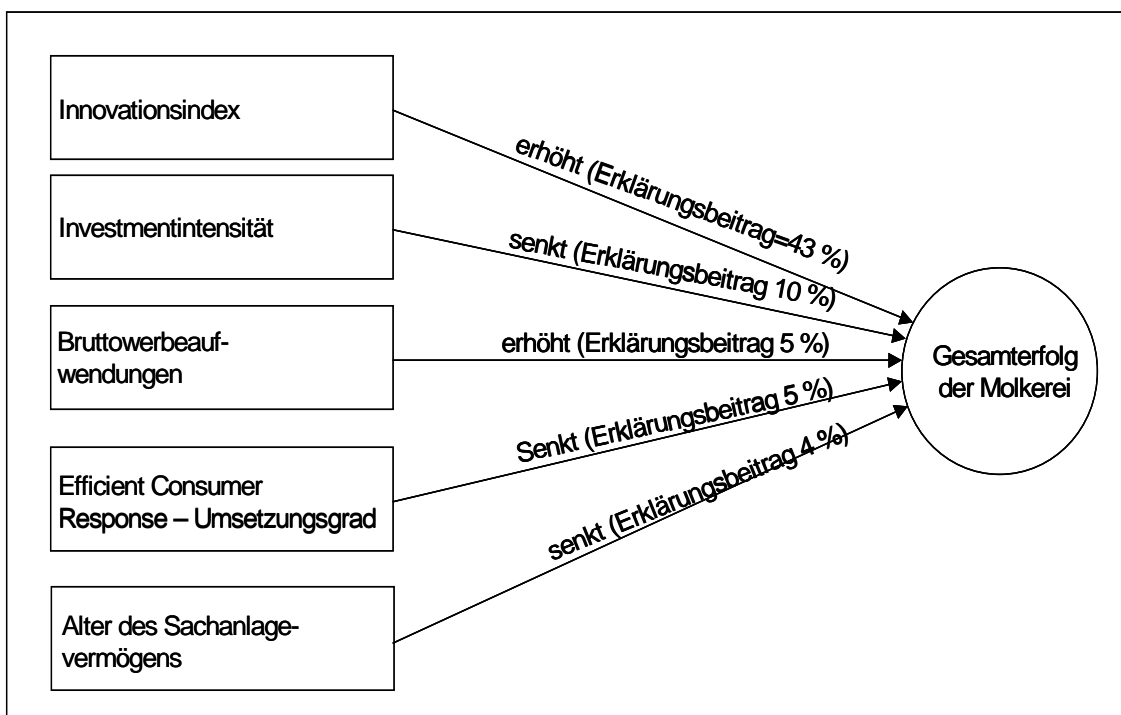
Innovationsindex

Investmentintensität

Bruttowerbeaufwendungen

Efficient Consumer Response – Umsetzungsgrad

Alter des Sachanlagevermögens

erhöht (Erklärungsbeitrag=43 %)

senkt (Erklärungsbeitrag 10 %)

erhöht (Erklärungsbeitrag 5 %)

Senkt (Erklärungsbeitrag 5 %)

senkt (Erklärungsbeitrag 4 %)

Gesamterfolg der Molkerei